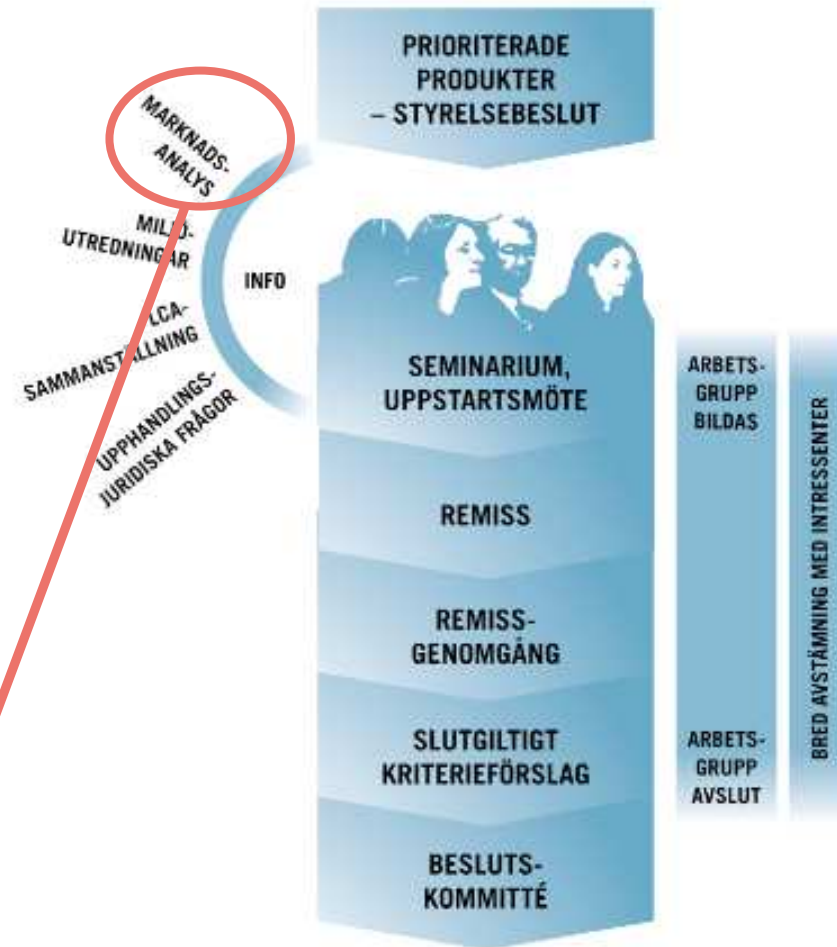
PRIORITERADE PRODUKTER – STYRELSEBESLUT

MARKNADS-ANALYS

MILJÖ-UTREDNINGAR

LCA-SAMMANSTÄLLNING

UPPHANDLINGS-JURIDISKA FRÅGOR

INFO

SEMINARIUM, UPPSTARTSMÖTE

REMISS

REMISS-GENOMGÅNG

SLUTGILTIGT KRITERIEFÖRSLAG

BESLUTS-KOMMITTÉ

ARBETS-GRUPP BILDAS

ARBETS-GRUPP AVSLUT

BRED AVSTÄMNING MED INTRESSENTER